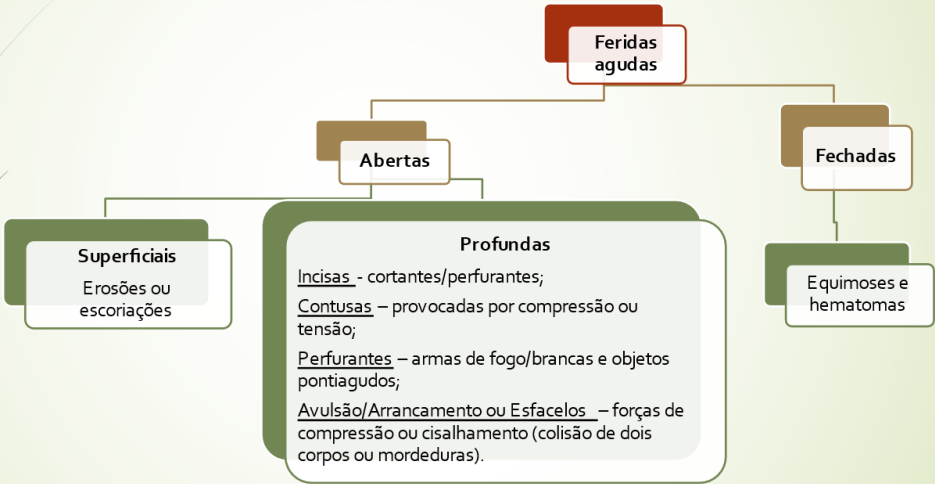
Feridas agudas

Abertas

Fechadas

Superficiais

Erosões ou escoriações

Profundas

Incisas - cortantes/perfurantes;

Contusas – provocadas por compressão ou tensão;

Perfurantes – armas de fogo/brancas e objetos pontiagudos;

Avulsão/Arrancamento ou Esfacelos – forças de compressão ou cisalhamento (colisão de dois corpos ou mordeduras).

Equimoses e hematomas